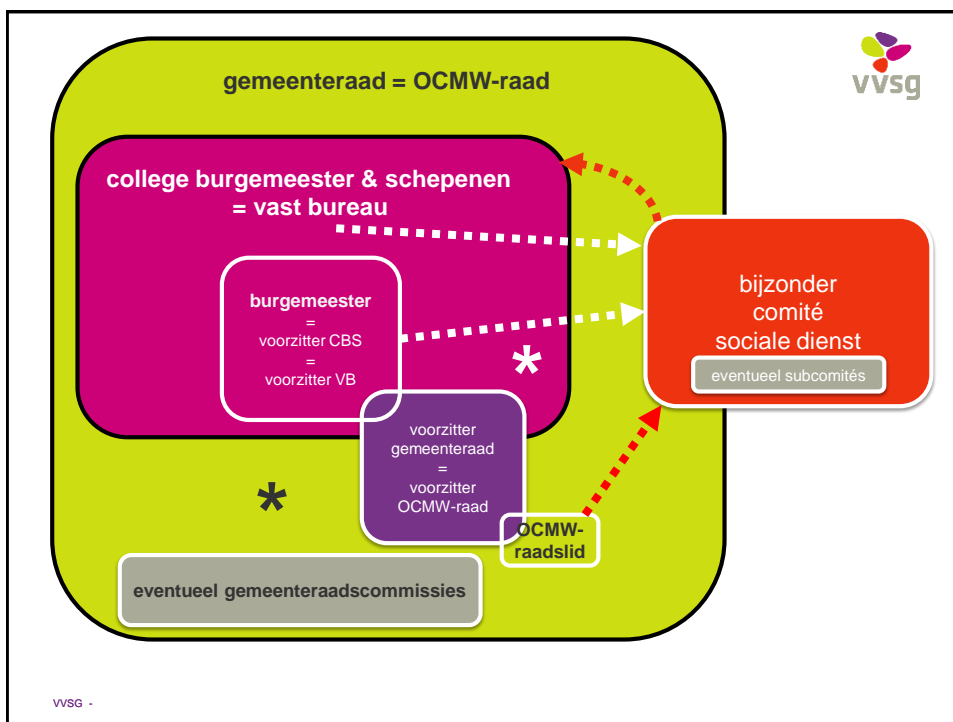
vvsg

gemeenteraad = OCMW-raad

college burgemeester & schepenen = vast bureau

burgemeester
=
voorzitter CBS
=
voorzitter VB

*

voorzitter gemeenteraad
=
voorzitter OCMW-raad

*

OCMW-raadslid

bijzonder comité sociale dienst

eventueel subcomités

eventueel gemeenteraadscommissies

VVSG -